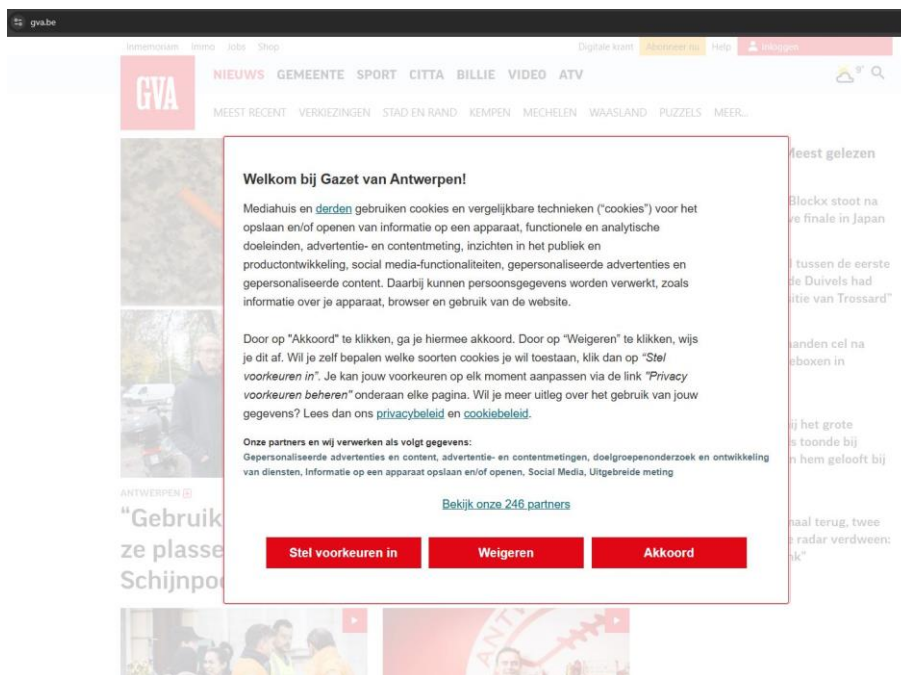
gva.be

Immomoriam Inmo Jobs Shop Digitale krant Abonneer nu Help Inloggen

GVA

NIEUWS GEMEENTE SPORT CITTA BILLIE VIDEO ATV

9°

MEEST RECENT VERKIEZINGEN STAD EN RAND KEMPEN MECHELEN WAASLAND PUZZELS MEER...

Meest gelezen

Blockx stoot na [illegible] finale in Japan

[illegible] tussen de eerste de Duivels had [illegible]tie van Trossard"

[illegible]anden cel na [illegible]eboxen in

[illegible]ij het grote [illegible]s toonde bij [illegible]n hem gelooft bij

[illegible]aal terug, twee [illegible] radar verdween: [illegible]k"

ANTWERPEN

"Gebruik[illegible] ze plasse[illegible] Schijnpo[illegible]

Welkom bij Gazet van Antwerpen!

Mediahuis en derden gebruiken cookies en vergelijkbare technieken ("cookies") voor het opslaan en/of openen van informatie op een apparaat, functionele en analytische doeleinden, advertentie- en contentmeting, inzichten in het publiek en productontwikkeling, social media-functionaliteiten, gepersonaliseerde advertenties en gepersonaliseerde content. Daarbij kunnen persoonsgegevens worden verwerkt, zoals informatie over je apparaat, browser en gebruik van de website.

Door op "Akkoord" te klikken, ga je hiermee akkoord. Door op "Weigeren" te klikken, wijs je dit af. Wil je zelf bepalen welke soorten cookies je wil toestaan, klik dan op "Stel voorkeuren in". Je kan jouw voorkeuren op elk moment aanpassen via de link "Privacy voorkeuren beheren" onderaan elke pagina. Wil je meer uitleg over het gebruik van jouw gegevens? Lees dan ons privacybeleid en cookiebeleid.

Onze partners en wij verwerken als volgt gegevens:
Gepersonaliseerde advertenties en content, advertentie- en contentmetingen, doelgroepenonderzoek en ontwikkeling van diensten, Informatie op een apparaat opslaan en/of openen, Social Media, Uitgebreide meting

Bekijk onze 246 partners

Stel voorkeuren in

Weigeren

Akkoord